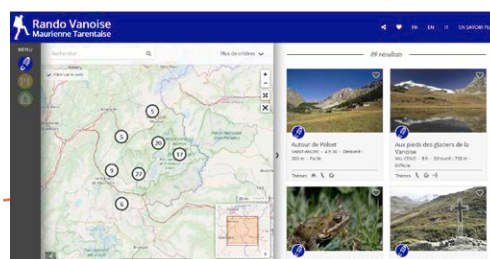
Rando Vanoise
Maurienne Tarentaise

FR EN IT EN SAVOIR PLUS

MENU

Rechercher... Plus de critères

Filtrer sur la carte

5
5
20
17
9
27
6

89 résultats

Autour de Polset
Saint-André · 4 h 30 · Dénivelé 305 m · Facile
Thèmes

Aux pieds des glaciers de la Vanoise
Val Cenis · 8 h · Dénivelé 739 m · Difficile
Thèmes